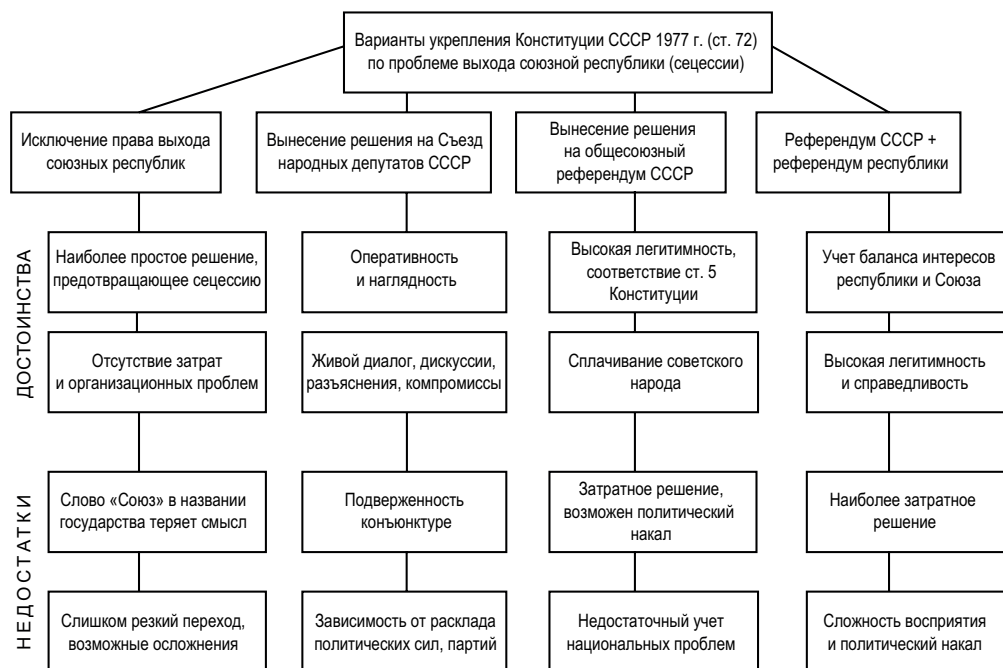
Варианты укрепления Конституции СССР 1977 г. (ст. 72) по проблеме выхода союзной республики (сецессии)

Исключение права выхода союзных республик

Вынесение решения на Съезд народных депутатов СССР

Вынесение решения на общесоюзный референдум СССР

Референдум СССР + референдум республики

ДОСТОИНСТВА

Наиболее простое решение, предотвращающее сецессию

Оперативность и наглядность

Высокая легитимность, соответствие ст. 5 Конституции

Учет баланса интересов республики и Союза

Отсутствие затрат и организационных проблем

Живой диалог, дискуссии, разъяснения, компромиссы

Сплачивание советского народа

Высокая легитимность и справедливость

НЕДОСТАТКИ

Слово «Союз» в названии государства теряет смысл

Подверженность конъюнктуре

Затратное решение, возможен политический накал

Наиболее затратное решение

Слишком резкий переход, возможные осложнения

Зависимость от расклада политических сил, партий

Недостаточный учет национальных проблем

Сложность восприятия и политический накал